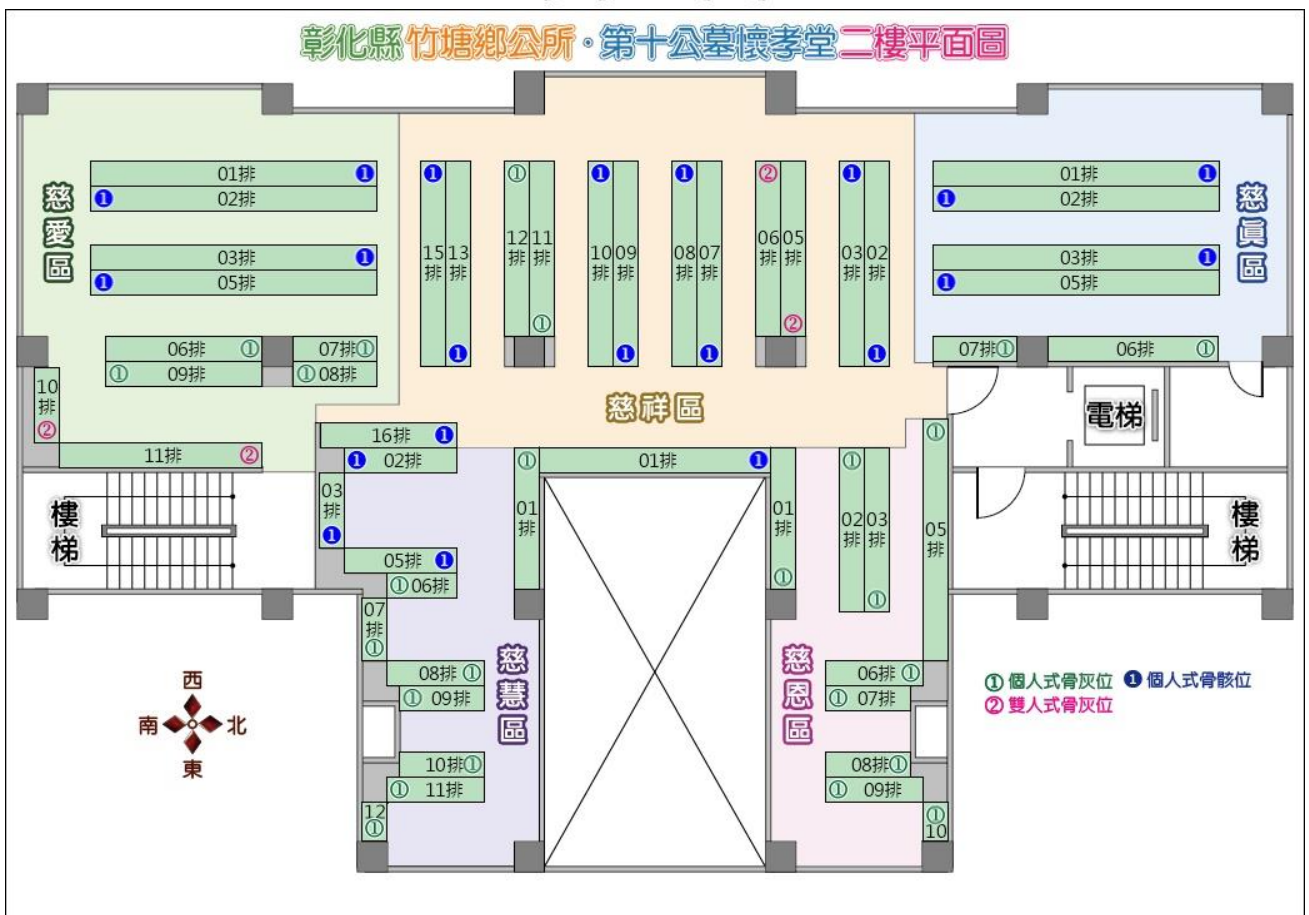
彰化縣竹塘鄉公所·第十公墓懷孝堂二樓平面圖

慈愛區
01排 ❶
❶ 02排
03排 ❶
❶ 05排
06排 ①
① 09排
07排①
①08排
10排 ②
11排 ②

慈祥區
❶ 15排 13排 ❶
① 12排 11排 ①
❶ 10排 09排 ❶
❶ 08排 07排 ❶
② 06排 05排 ②
❶ 03排 02排 ❶

慈員區
01排 ❶
❶ 02排
03排 ❶
❶ 05排
07排①
06排 ①

電梯

樓梯

樓梯

慈慧區
16排 ❶
❶ 02排
03排 ❶
05排 ❶
①06排
07排 ①
08排 ①
① 09排
10排①
① 11排
12 ①
① 01排
① 01排 ❶

慈恩區
01排 ①
① 02排 03排 ①
① 05排
06排 ①
① 07排
08排①
① 09排
① 10

① 個人式骨灰位 ❶ 個人式骨骸位
② 雙人式骨灰位

西
南 北
東